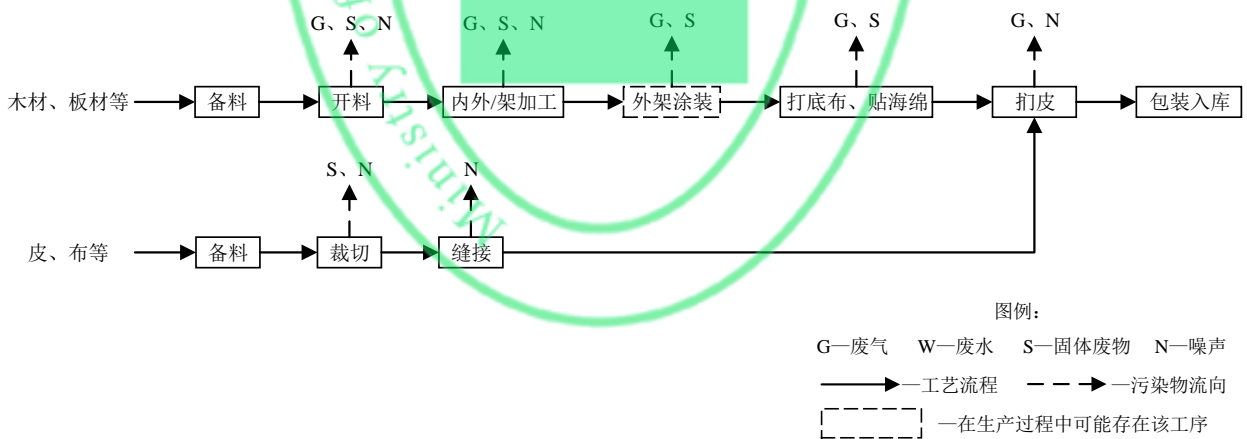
G、S、N　G、S、N　G、S　G、S　G、N

木材、板材等　备料　开料　内外/架加工　外架涂装　打底布、贴海绵　扪皮　包装入库

S、N　N

皮、布等　备料　裁切　缝接

Ministry of

图例：

G—废气　W—废水　S—固体废物　N—噪声

—工艺流程　—污染物流向

—在生产过程中可能存在该工序